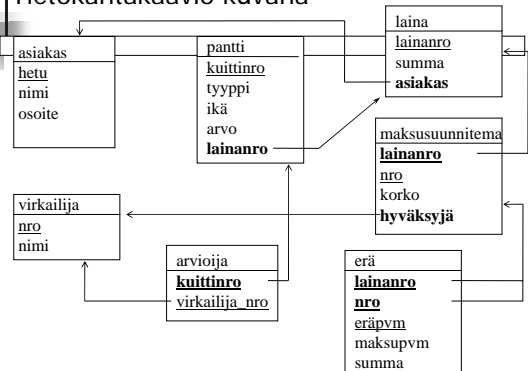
Tietokantakaavio kuvana

asiakas
hetu
nimi
osoite

pantti
kuittinro
tyyppi
ikä
arvo
lainanro

laina
lainanro
summa
asiakas

maksusuunnitema
lainanro
nro
korko
hyväksyjä

virkailija
nro
nimi

arvioija
kuittinro
virkailija_nro

erä
lainanro
nro
eräpvm
maksupvm
summa